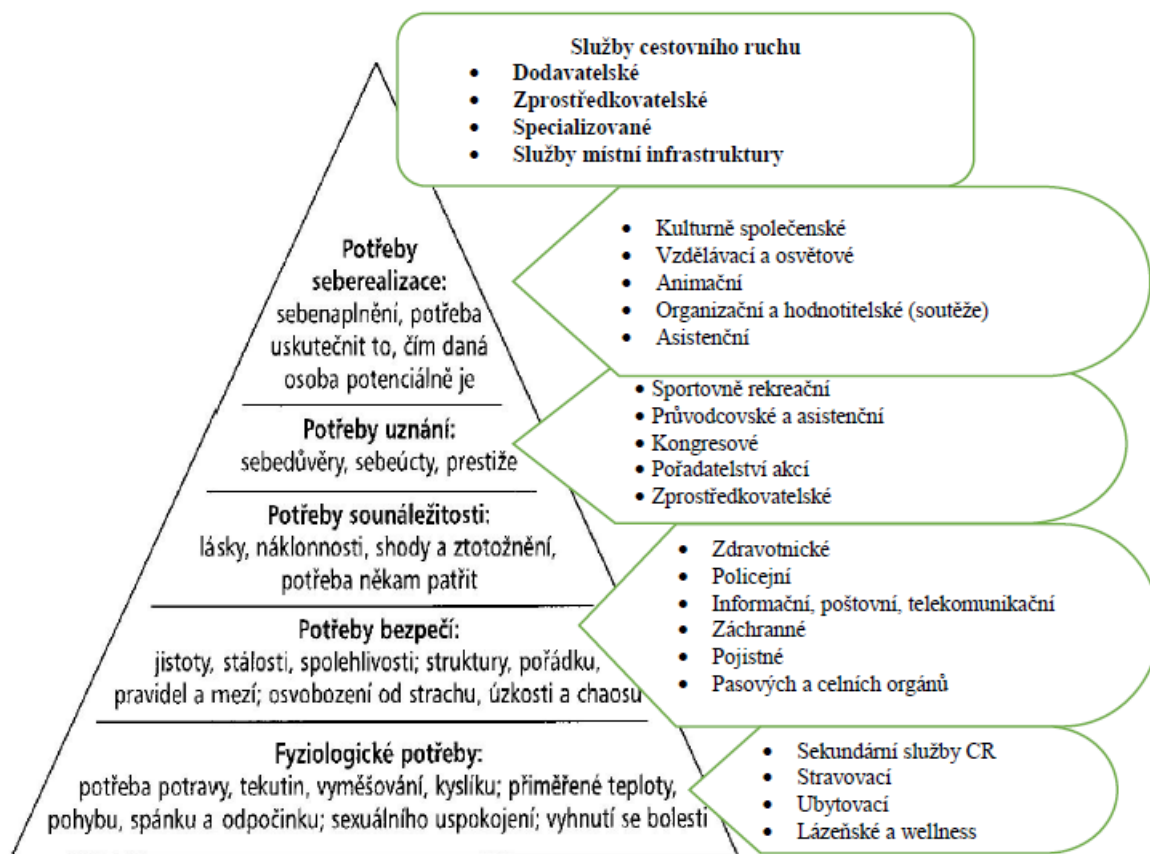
Služby cestovního ruchu
- Dodavatelské
- Zprostředkovatelské
- Specializované
- Služby místní infrastruktury

Potřeby seberealizace: sebenaplnění, potřeba uskutečnit to, čím daná osoba potenciálně je

- Kulturně společenské
- Vzdělávací a osvětové
- Animační
- Organizační a hodnotitelské (soutěže)
- Asistenční

Potřeby uznání: sebedůvěry, sebeúcty, prestiže

- Sportovně rekreační
- Průvodcovské a asistenční
- Kongresové
- Pořadatelství akcí
- Zprostředkovatelské

Potřeby sounáležitosti: lásky, náklonnosti, shody a ztotožnění, potřeba někam patřit

Potřeby bezpečí: jistoty, stálosti, spolehlivosti; struktury, pořádku, pravidel a mezí; osvobození od strachu, úzkosti a chaosu

- Zdravotnické
- Policejní
- Informační, poštovní, telekomunikační
- Záchranné
- Pojistné
- Pasových a celních orgánů

Fyziologické potřeby: potřeba potravy, tekutin, vyměšování, kyslíku; přiměřené teploty, pohybu, spánku a odpočinku; sexuálního uspokojení; vyhnutí se bolesti

- Sekundární služby CR
- Stravovací
- Ubytovací
- Lázeňské a wellness